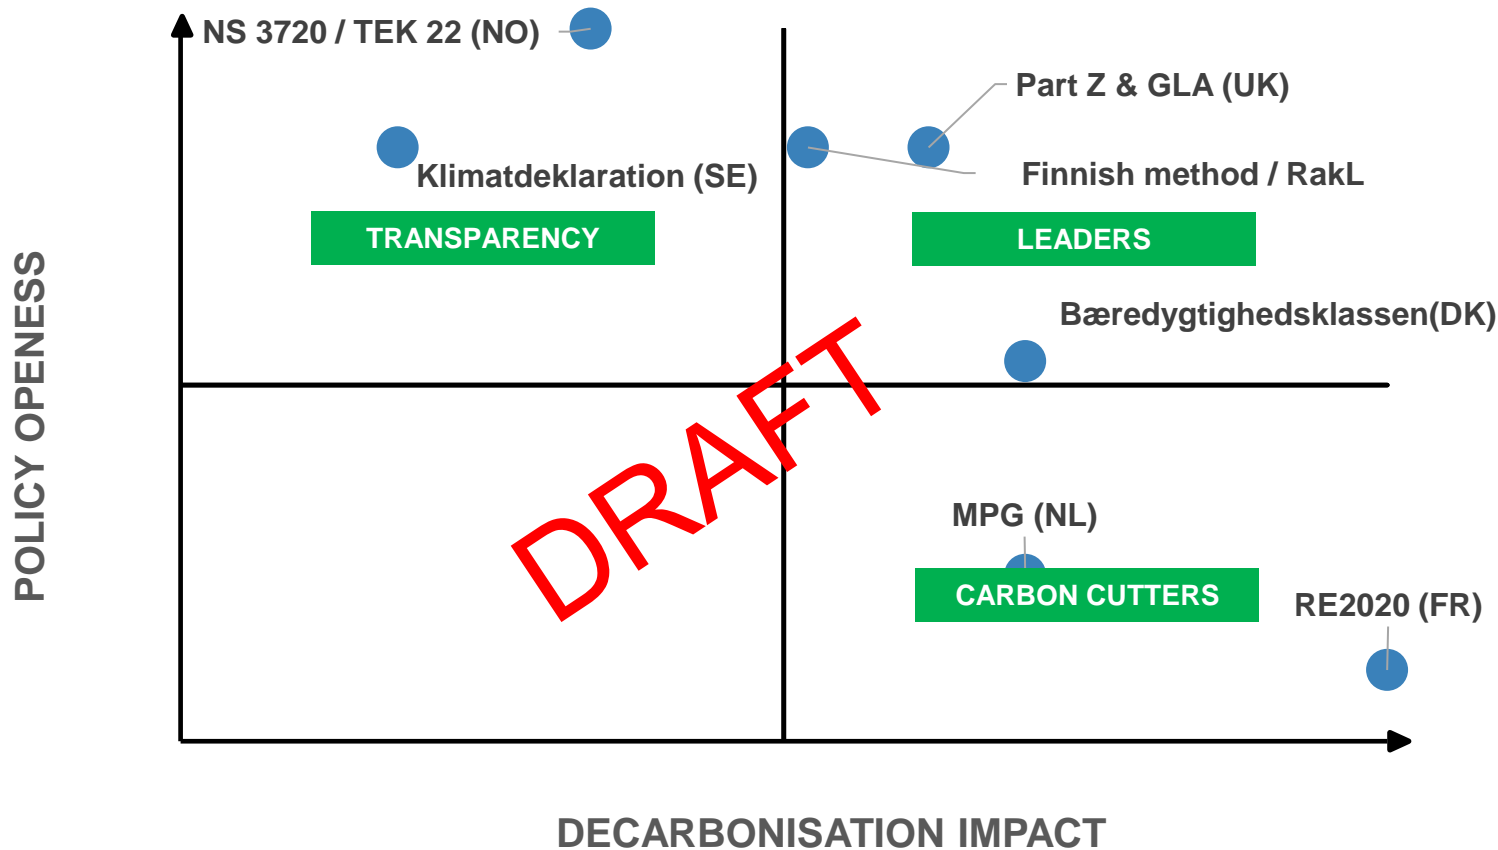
NS 3720 / TEK 22 (NO)

Part Z & GLA (UK)

Klimatdeklaration (SE)

Finnish method / RakL

TRANSPARENCY

LEADERS

Bæredygtighedsklassen(DK)

POLICY OPENESS

DRAFT

MPG (NL)

CARBON CUTTERS

RE2020 (FR)

DECARBONISATION IMPACT